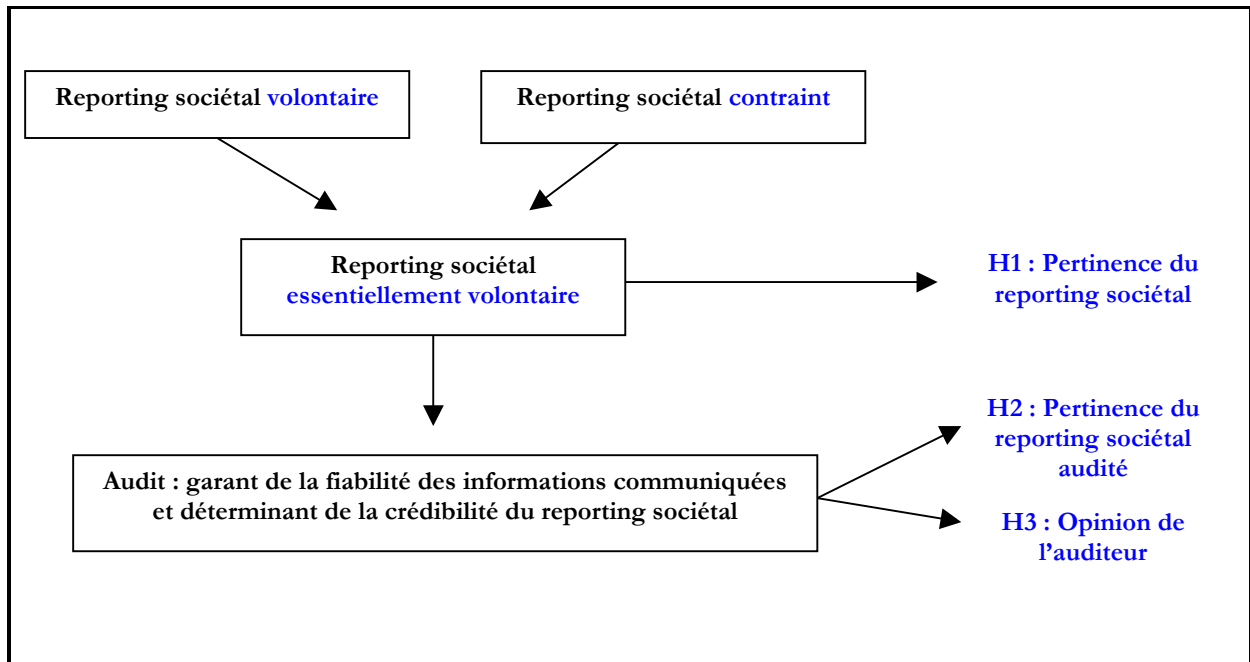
Reporting sociétal volontaire

Reporting sociétal contraint

Reporting sociétal essentiellement volontaire

H1 : Pertinence du reporting sociétal

H2 : Pertinence du reporting sociétal audité

Audit : garant de la fiabilité des informations communiquées et déterminant de la crédibilité du reporting sociétal

H3 : Opinion de l'auditeur